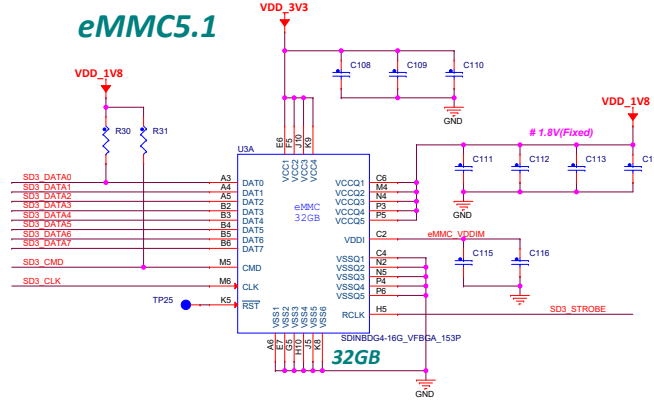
eMMC5.1

VDD_3V3

C108 C109 C110

GND

VDD_1V8

R30 R31

VDD_1V8

# 1.8V(Fixed)

U3A

E6 F5 J10 K9

VCC1 VCC2 VCC3 VCC4

C111 C112 C113 C1

GND

SD3_DATA0 A3 DAT0
SD3_DATA1 A4 DAT1
SD3_DATA2 A5 DAT2
SD3_DATA3 B2 DAT3
SD3_DATA4 B3 DAT4
SD3_DATA5 B4 DAT5
SD3_DATA6 B5 DAT6
SD3_DATA7 B6 DAT7

eMMC
32GB

VCCQ1 C6
VCCQ2 M4
VCCQ3 N4
VCCQ4 P3
VCCQ5 P5

VDDI C2

eMMC_VDDIM

C115 C116

SD3_CMD M5 CMD

SD3_CLK M6 CLK

TP25 K5 RST

VSSQ1 C4
VSSQ2 N2
VSSQ3 N5
VSSQ4 P4
VSSQ5 P6

RCLK H5

SD3_STROBE

VSS1 VSS2 VSS3 VSS4 VSS5 VSS6

A6 E7 G5 H10 J5 K8

SDINBDG4-16G_VFBGA_153P

32GB

GND